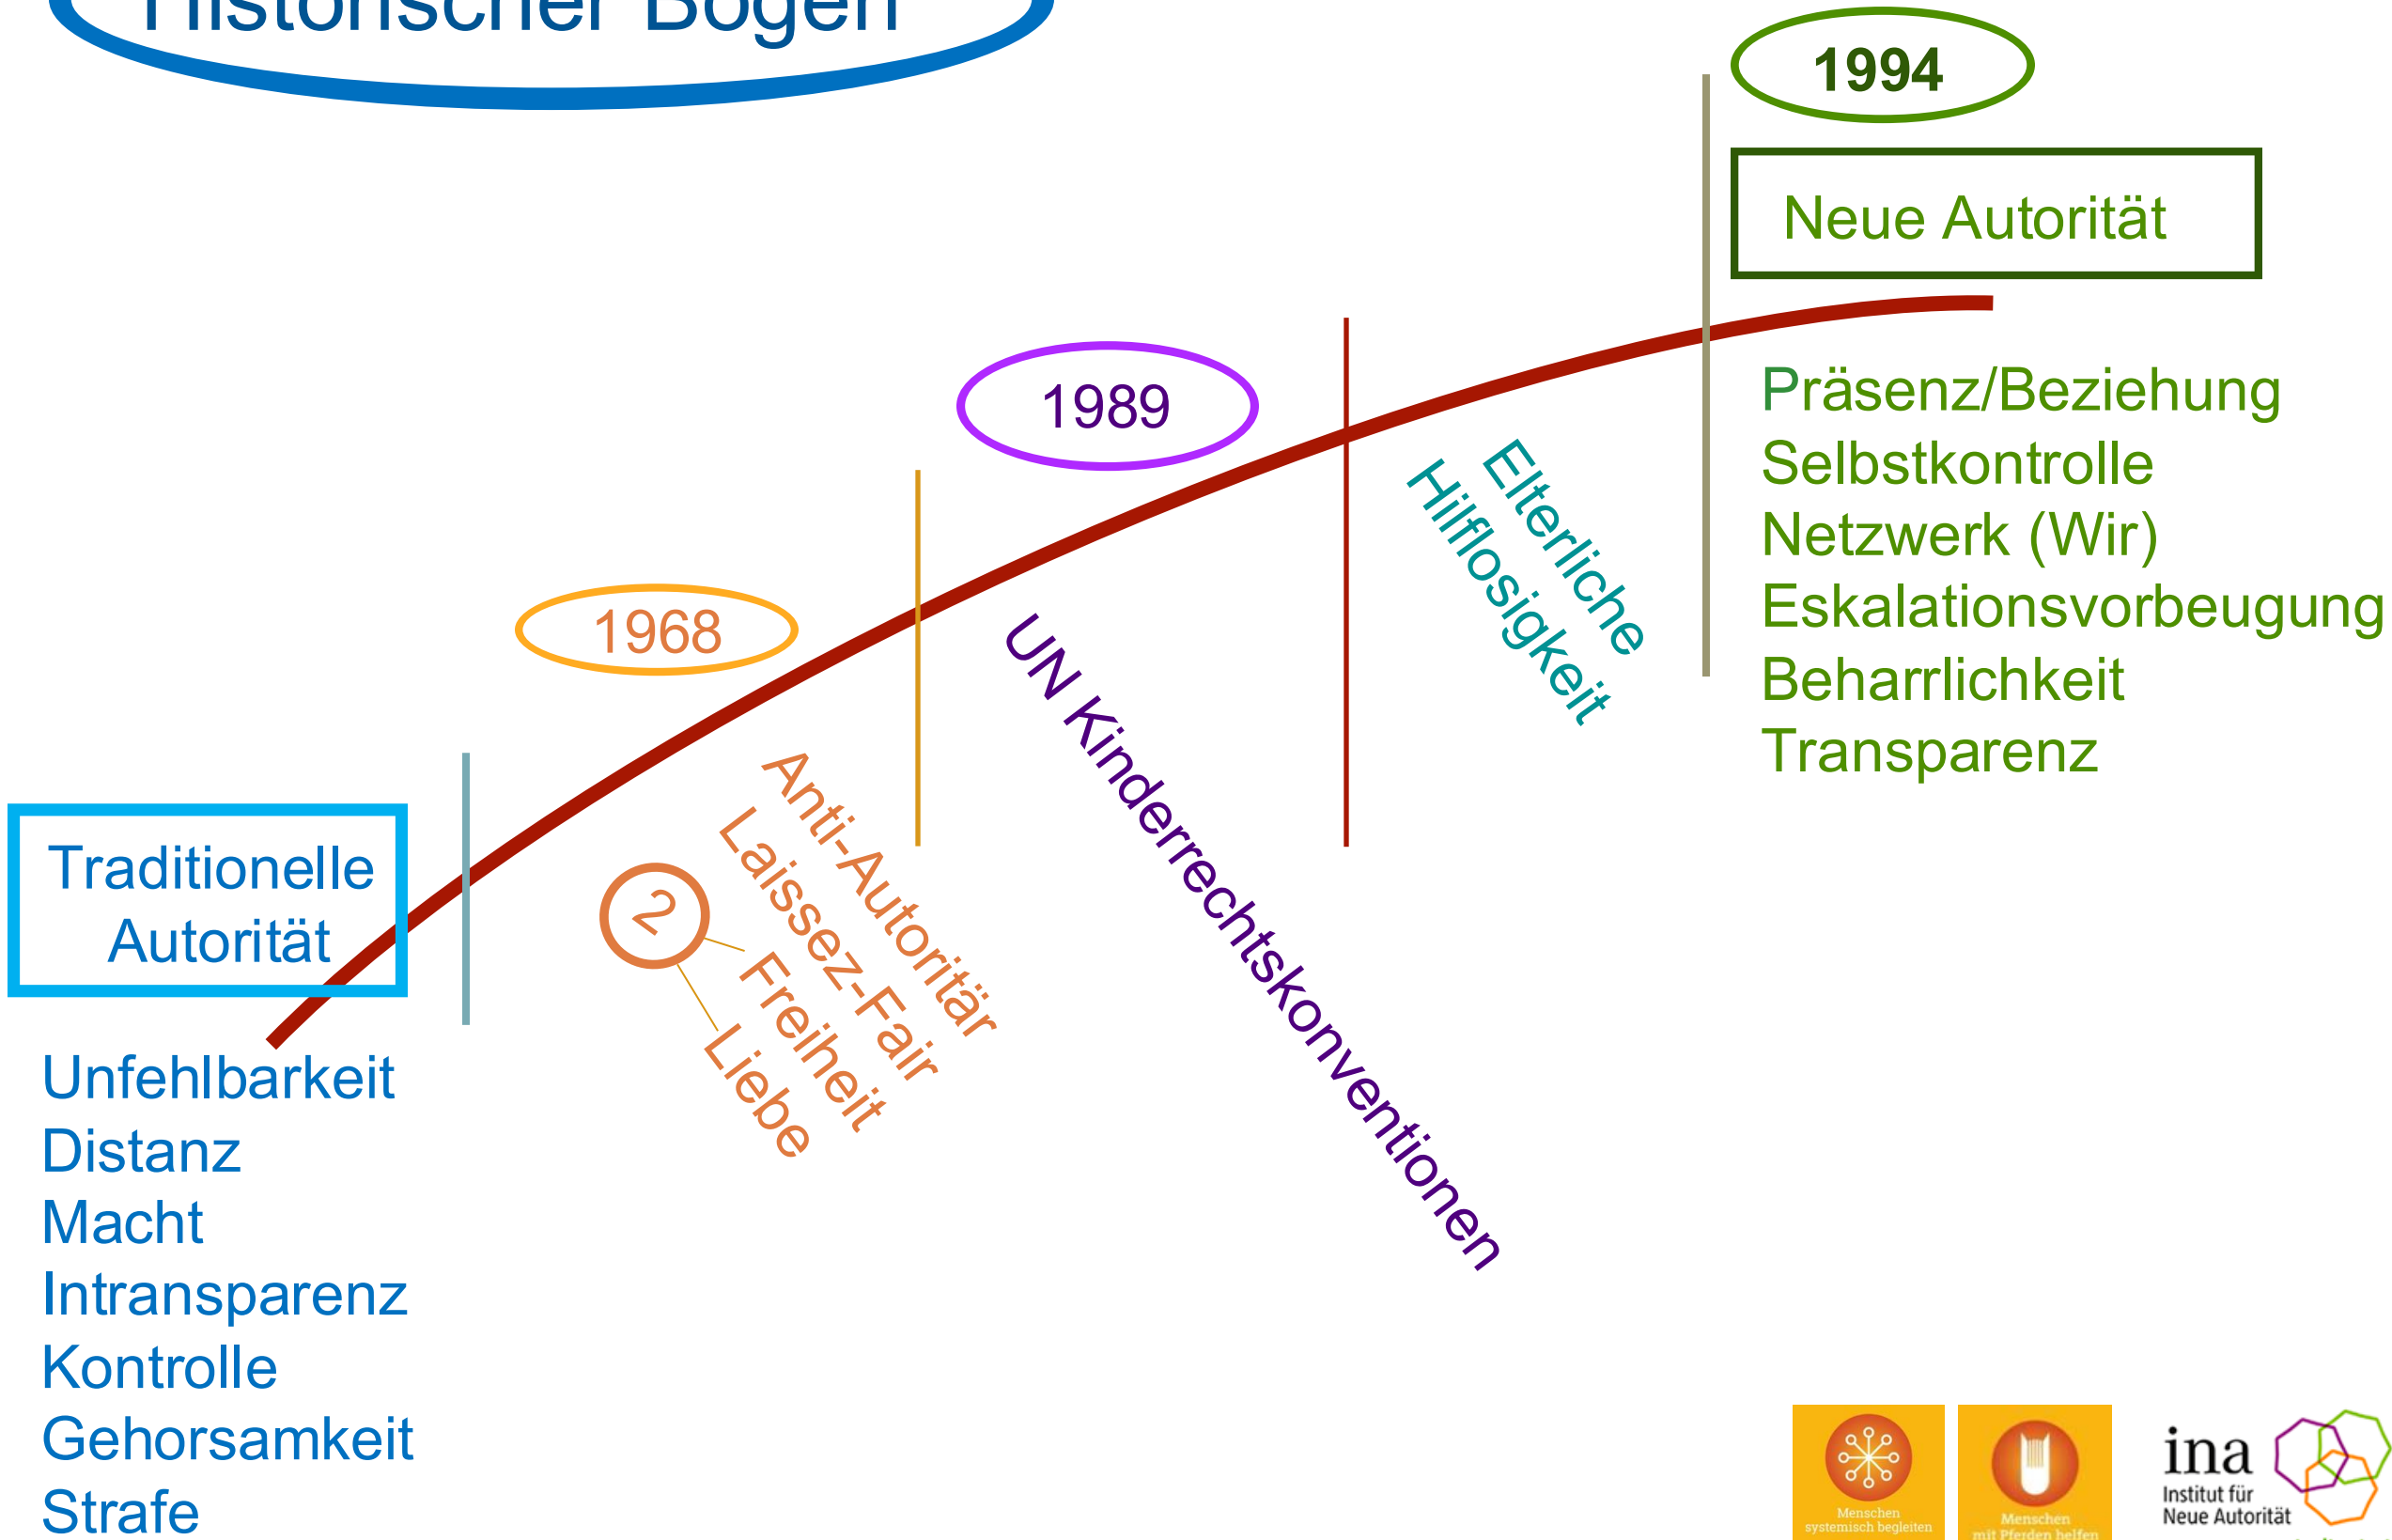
Historischer Bogen

1994

Neue Autorität

1989

1968

Präsenz/Beziehung
Selbstkontrolle
Netzwerk (Wir)
Eskalationsvorbeugung
Beharrlichkeit
Transparenz

Elterliche Hilflosigkeit

UN Kinderrechtskonventionen

Anti-Autoritär
Laissez-Fair
Freiheit
Liebe

2

Traditionelle Autorität

Unfehlbarkeit
Distanz
Macht
Intransparenz
Kontrolle
Gehorsamkeit
Strafe

Menschen systemisch begleiten

Menschen mit Pferden helfen

ina
Institut für Neue Autorität